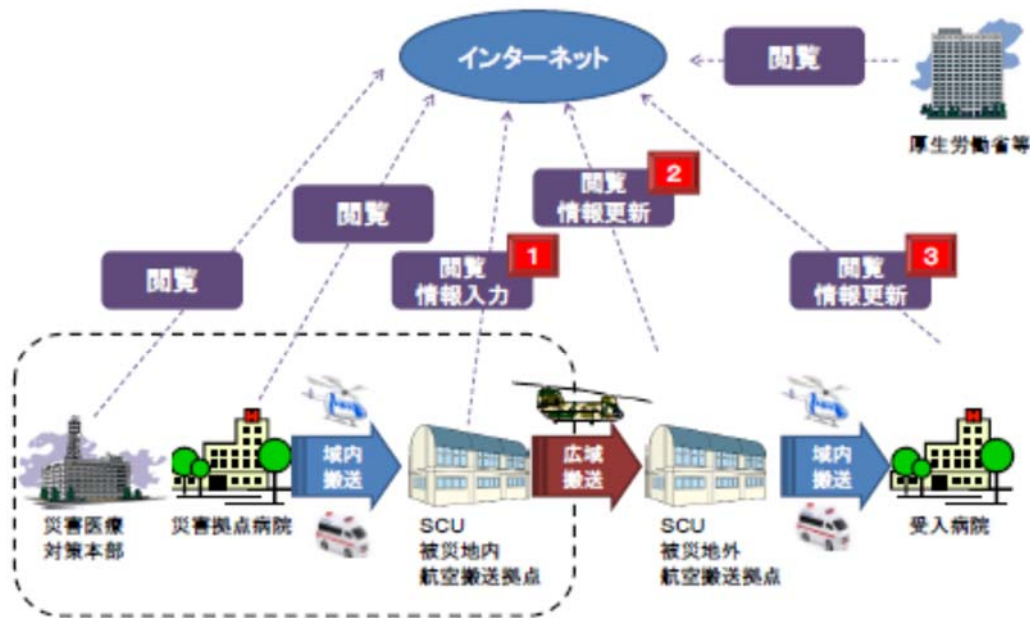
インターネット

閲覧

厚生労働省等

閲覧
情報更新
2

閲覧

閲覧

閲覧
情報入力
1

閲覧
情報更新
3

災害医療
対策本部

災害拠点病院

域内
搬送

SCU
被災地内
航空搬送拠点

広域
搬送

SCU
被災地外
航空搬送拠点

域内
搬送

受入病院